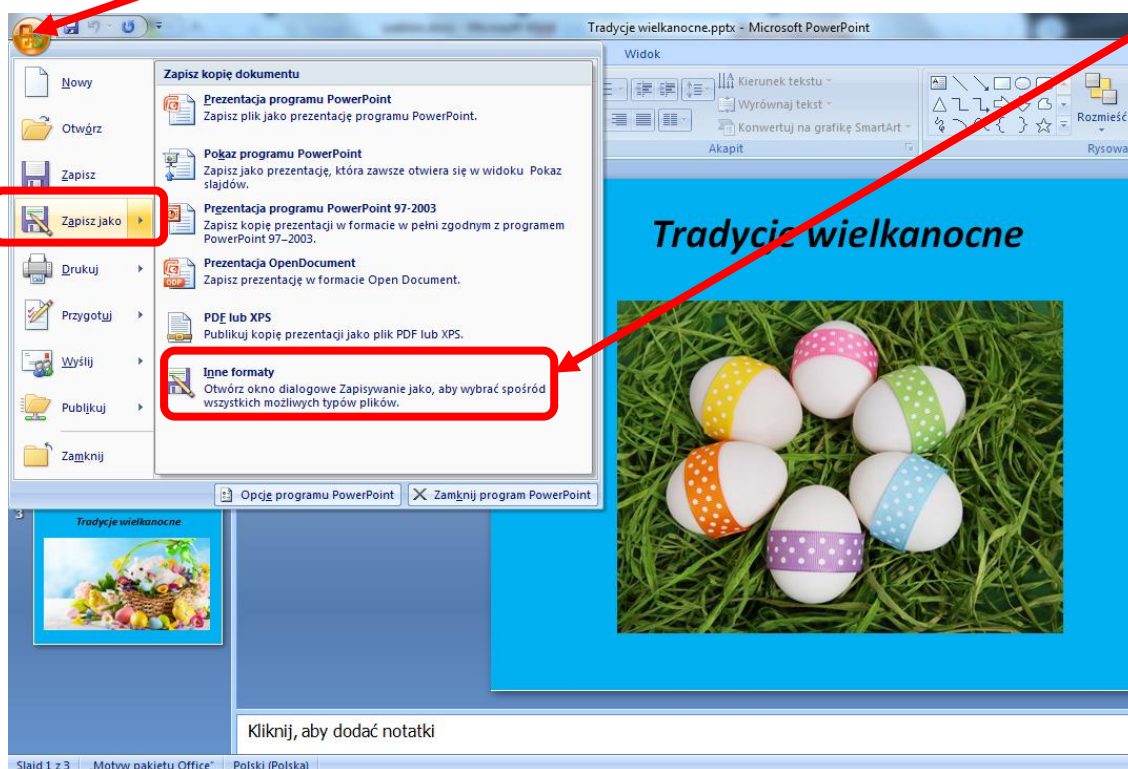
Tradycje wielkanocne.pptx - Microsoft PowerPoint

Widok

Kierunek tekstu
Wyrównaj tekst
Konwertuj na grafikę SmartArt
Akapit
Rozmieść
Rysowa

Nowy
Otwórz
Zapisz
Zapisz jako
Drukuj
Przygotuj
Wyślij
Publikuj
Zamknij

Zapisz kopię dokumentu

Prezentacja programu PowerPoint
Zapisz plik jako prezentację programu PowerPoint.

Pokaz programu PowerPoint
Zapisz jako prezentację, która zawsze otwiera się w widoku Pokaz slajdów.

Prezentacja programu PowerPoint 97-2003
Zapisz kopię prezentacji w formacie w pełni zgodnym z programem PowerPoint 97–2003.

Prezentacja OpenDocument
Zapisz prezentację w formacie Open Document.

PDF lub XPS
Publikuj kopię prezentacji jako plik PDF lub XPS.

Inne formaty
Otwórz okno dialogowe Zapisywanie jako, aby wybrać spośród wszystkich możliwych typów plików.

Opcje programu PowerPoint
Zamknij program PowerPoint

3
Tradycje wielkanocne

Tradycje wielkanocne

Kliknij, aby dodać notatki

Slajd 1 z 3 | Motyw pakietu Office" | Polski (Polska)